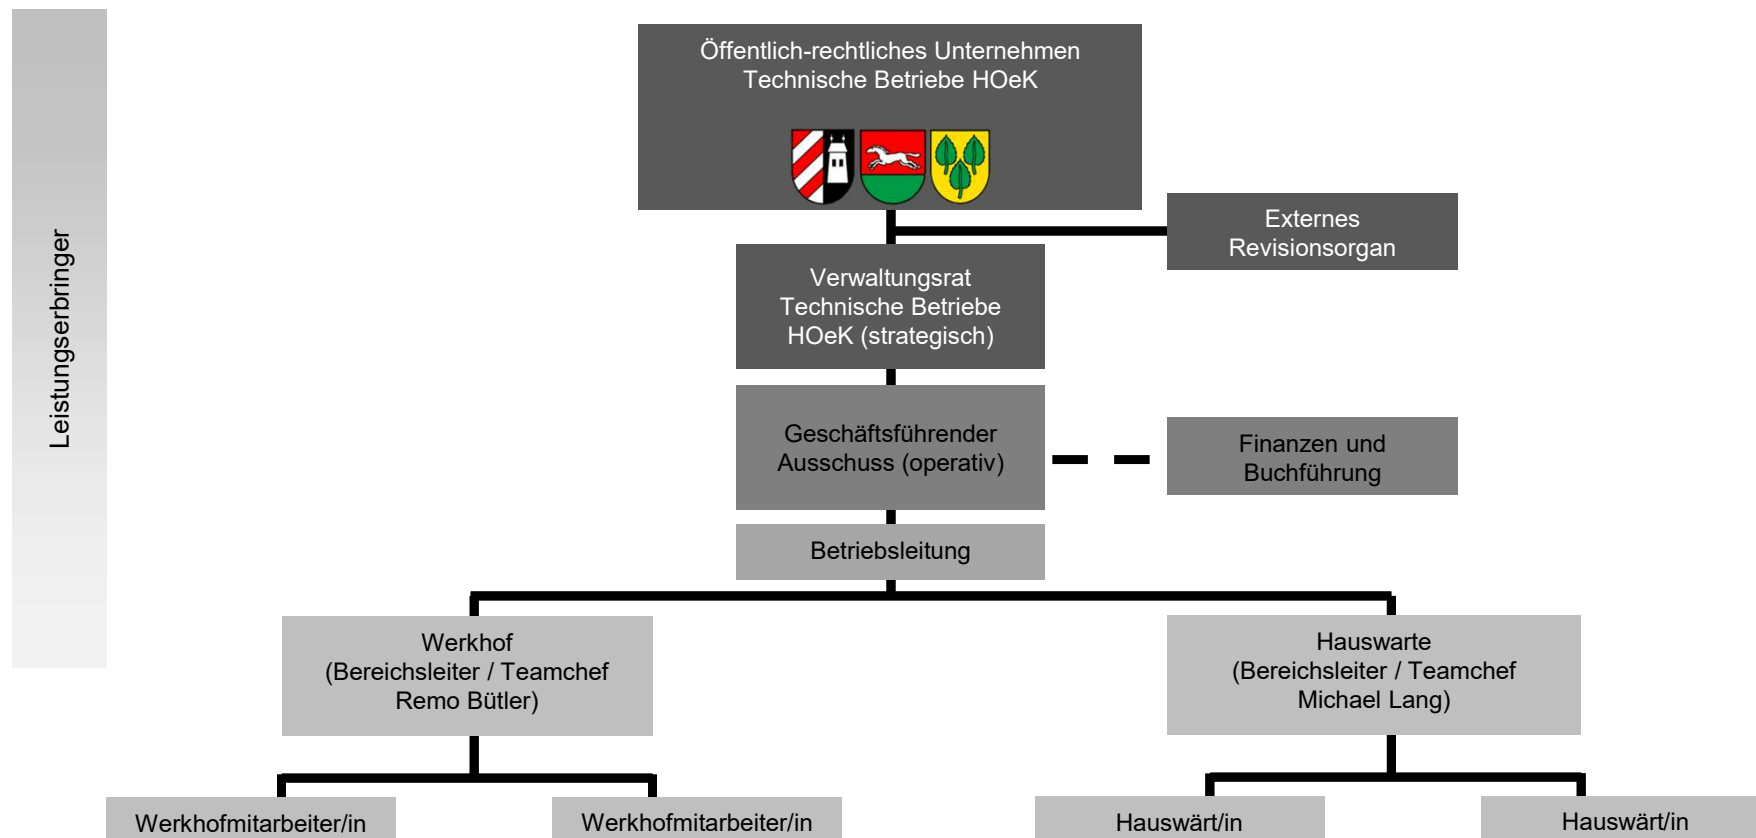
Leistungserbringer

Öffentlich-rechtliches Unternehmen
Technische Betriebe HOeK

Externes Revisionsorgan

Verwaltungsrat Technische Betriebe HOeK (strategisch)

Geschäftsführender Ausschuss (operativ)

Finanzen und Buchführung

Betriebsleitung

Werkhof (Bereichsleiter / Teamchef Remo Bütler)

Hauswarte (Bereichsleiter / Teamchef Michael Lang)

Werkhofmitarbeiter/in

Werkhofmitarbeiter/in

Hauswärt/in

Hauswärt/in